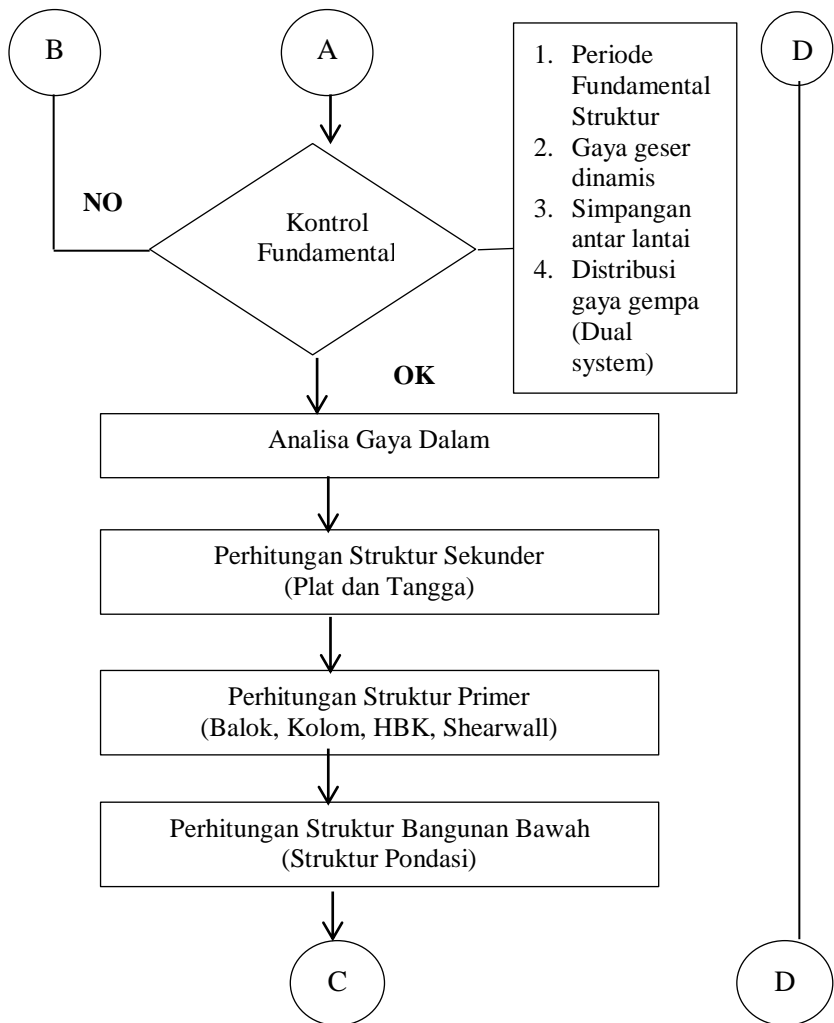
B

A

1. Periode Fundamental Struktur
2. Gaya geser dinamis
3. Simpangan antar lantai
4. Distribusi gaya gempa (Dual system)

D

NO

Kontrol Fundamental

OK

Analisa Gaya Dalam

Perhitungan Struktur Sekunder (Plat dan Tangga)

Perhitungan Struktur Primer (Balok, Kolom, HBK, Shearwall)

Perhitungan Struktur Bangunan Bawah (Struktur Pondasi)

C

D